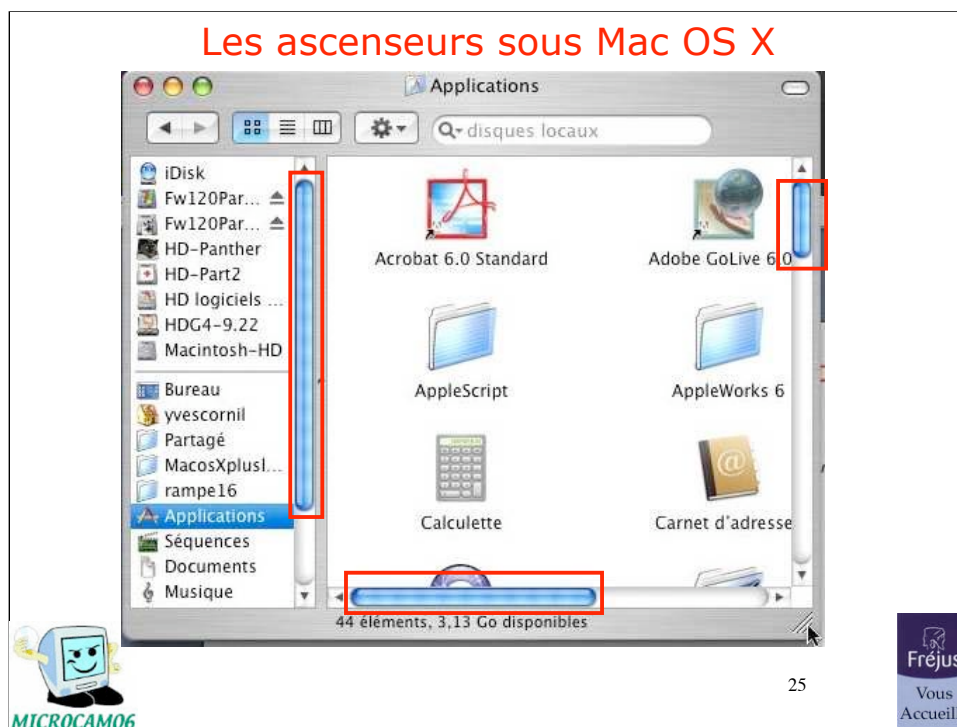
Les ascenseurs sous Mac OS X

Applications

disques locaux

iDisk
Fw120Par...
Fw120Par...
HD-Panther
HD-Part2
HD logiciels ...
HDG4-9.22
Macintosh-HD
Bureau
yvescornil
Partagé
MacosXplusl...
rampe16
Applications
Séquences
Documents
Musique

Acrobat 6.0 Standard
Adobe GoLive 6.0
AppleScript
AppleWorks 6
Calculette
Carnet d'adresse

44 éléments, 3,13 Go disponibles

25

MICROCAM06

Fréjus
Vous
Accueil